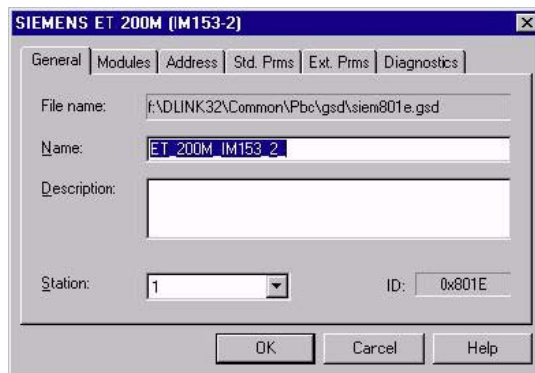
SIEMENS ET 200M (IM153-2)

General | Modules | Address | Std. Prms | Ext. Prms | Diagnostics

File name: f:\DLINK32\Common\Pbc\gsd\siem801e.gsd

Name: ET_200M_IM153_2_

Description:

Station: 1

ID: 0x801E

OK Cancel Help